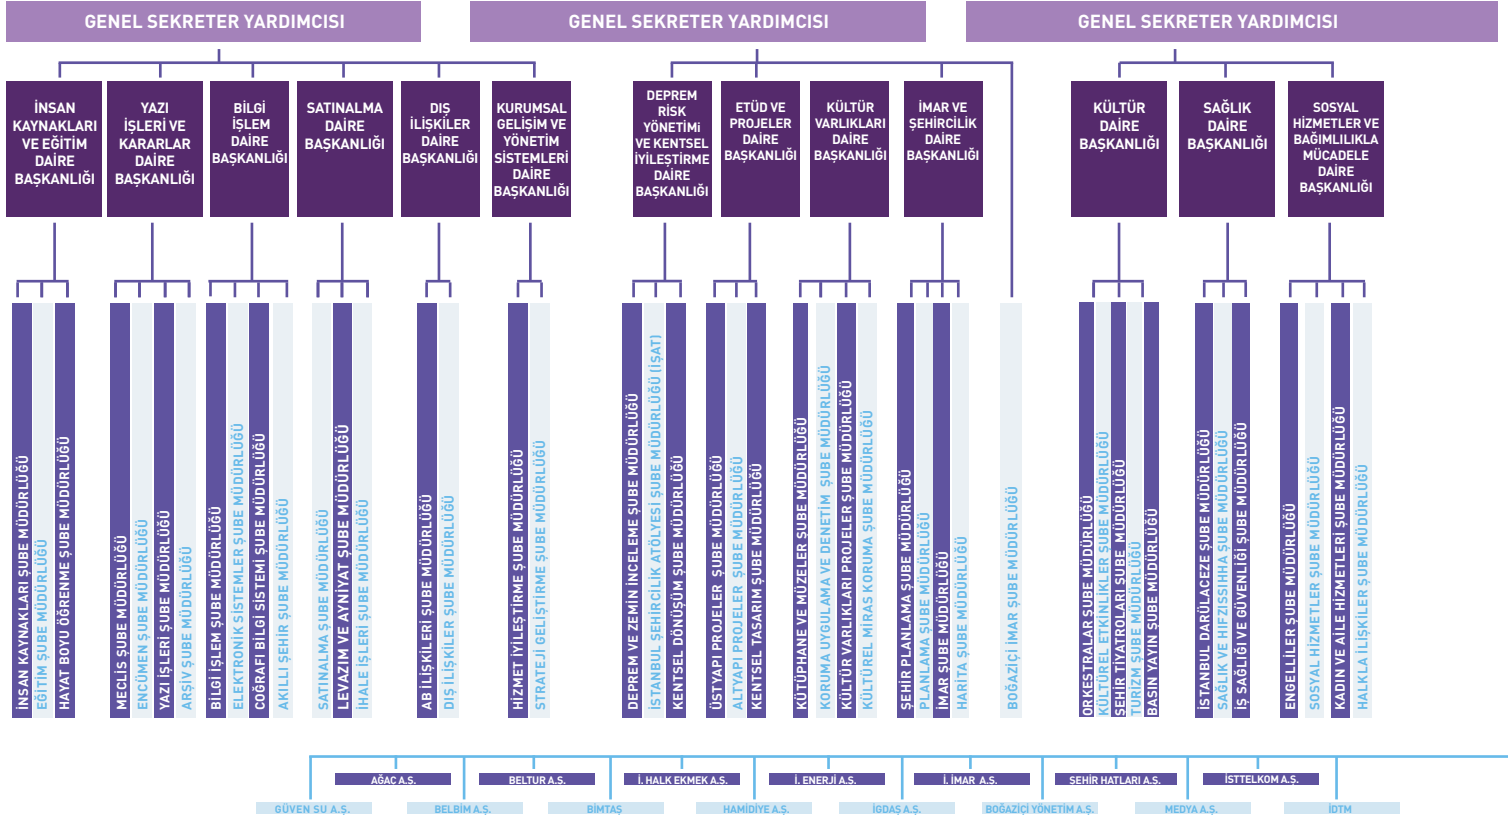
GENEL SEKRETER YARDIMCISI

GENEL SEKRETER YARDIMCISI

GENEL SEKRETER YARDIMCISI

İNSAN KAYNAKLARI VE EĞİTİM DAİRE BAŞKANLIĞI

YAZI İŞLERİ VE KARARLAR DAİRE BAŞKANLIĞI

BİLGİ İŞLEM DAİRE BAŞKANLIĞI

SATINALMA DAİRE BAŞKANLIĞI

DIŞ İLİŞKİLER DAİRE BAŞKANLIĞI

KURUMSAL GELİŞİM VE YÖNETİM SİSTEMLERİ DAİRE BAŞKANLIĞI

DEPREM RİSK YÖNETİMİ VE KENTSEL İYİLEŞTİRME DAİRE BAŞKANLIĞI

ETÜD VE PROJELER DAİRE BAŞKANLIĞI

KÜLTÜR VARLIKLARI DAİRE BAŞKANLIĞI

İMAR VE ŞEHİRCİLİK DAİRE BAŞKANLIĞI

KÜLTÜR DAİRE BAŞKANLIĞI

SAĞLIK DAİRE BAŞKANLIĞI

SOSYAL HİZMETLER VE BAĞIMLILIKLA MÜCADELE DAİRE BAŞKANLIĞI

İNSAN KAYNAKLARI ŞUBE MÜDÜRLÜĞÜ
EĞİTİM ŞUBE MÜDÜRLÜĞÜ
HAYAT BOYU ÖĞRENME ŞUBE MÜDÜRLÜĞÜ
MECLİS ŞUBE MÜDÜRLÜĞÜ
ENCÜMEN ŞUBE MÜDÜRLÜĞÜ
YAZI İŞLERİ ŞUBE MÜDÜRLÜĞÜ
ARŞİV ŞUBE MÜDÜRLÜĞÜ
BİLGİ İŞLEM ŞUBE MÜDÜRLÜĞÜ
ELEKTRONİK SİSTEMLER ŞUBE MÜDÜRLÜĞÜ
COĞRAFİ BİLGİ SİSTEMİ ŞUBE MÜDÜRLÜĞÜ
AKILLI ŞEHİR ŞUBE MÜDÜRLÜĞÜ
SATINALMA ŞUBE MÜDÜRLÜĞÜ
LEVAZIM VE AYNİYAT ŞUBE MÜDÜRLÜĞÜ
İHALE İŞLERİ ŞUBE MÜDÜRLÜĞÜ
AB İLİŞKİLERİ ŞUBE MÜDÜRLÜĞÜ
DIŞ İLİŞKİLER ŞUBE MÜDÜRLÜĞÜ
HİZMET İYİLEŞTİRME ŞUBE MÜDÜRLÜĞÜ
STRATEJİ GELİŞTİRME ŞUBE MÜDÜRLÜĞÜ
DEPREM VE ZEMİN İNCELEME ŞUBE MÜDÜRLÜĞÜ
İSTANBUL ŞEHİRCİLİK ATÖLYESİ ŞUBE MÜDÜRLÜĞÜ (İŞAT)
KENTSEL DÖNÜŞÜM ŞUBE MÜDÜRLÜĞÜ
ÜSTYAPI PROJELER ŞUBE MÜDÜRLÜĞÜ
ALTYAPI PROJELER ŞUBE MÜDÜRLÜĞÜ
KENTSEL TASARIM ŞUBE MÜDÜRLÜĞÜ
KÜTÜPHANE VE MÜZELER ŞUBE MÜDÜRLÜĞÜ
KORUMA UYGULAMA VE DENETİM ŞUBE MÜDÜRLÜĞÜ
KÜLTÜR VARLIKLARI PROJELER ŞUBE MÜDÜRLÜĞÜ
KÜLTÜREL MİRAS KORUMA ŞUBE MÜDÜRLÜĞÜ
ŞEHİR PLANLAMA ŞUBE MÜDÜRLÜĞÜ
PLANLAMA ŞUBE MÜDÜRLÜĞÜ
İMAR ŞUBE MÜDÜRLÜĞÜ
HARİTA ŞUBE MÜDÜRLÜĞÜ
BOĞAZİÇİ İMAR ŞUBE MÜDÜRLÜĞÜ
ORKESTRALAR ŞUBE MÜDÜRLÜĞÜ
KÜLTÜREL ETKİNLİKLER ŞUBE MÜDÜRLÜĞÜ
ŞEHİR TİYATROLARI ŞUBE MÜDÜRLÜĞÜ
TURİZM ŞUBE MÜDÜRLÜĞÜ
BASIN YAYIN ŞUBE MÜDÜRLÜĞÜ
İSTANBUL DARÜLACEZE ŞUBE MÜDÜRLÜĞÜ
SAĞLIK VE HIFZISSIHHA ŞUBE MÜDÜRLÜĞÜ
İŞ SAĞLIĞI VE GÜVENLİĞİ ŞUBE MÜDÜRLÜĞÜ
ENGELLİLER ŞUBE MÜDÜRLÜĞÜ
SOSYAL HİZMETLER ŞUBE MÜDÜRLÜĞÜ
KADIN VE AİLE HİZMETLERİ ŞUBE MÜDÜRLÜĞÜ
HALKLA İLİŞKİLER ŞUBE MÜDÜRLÜĞÜ

AĞAÇ A.Ş.
BELTUR A.Ş.
İ. HALK EKMEK A.Ş.
İ. ENERJİ A.Ş.
İ. İMAR A.Ş.
ŞEHİR HATLARI A.Ş.
İSTTELKOM A.Ş.
GÜVEN SU A.Ş.
BELBİM A.Ş.
BİMTAŞ
HAMİDİYE A.Ş.
İGDAŞ A.Ş.
BOĞAZİÇİ YÖNETİM A.Ş.
MEDYA A.Ş.
İDTM